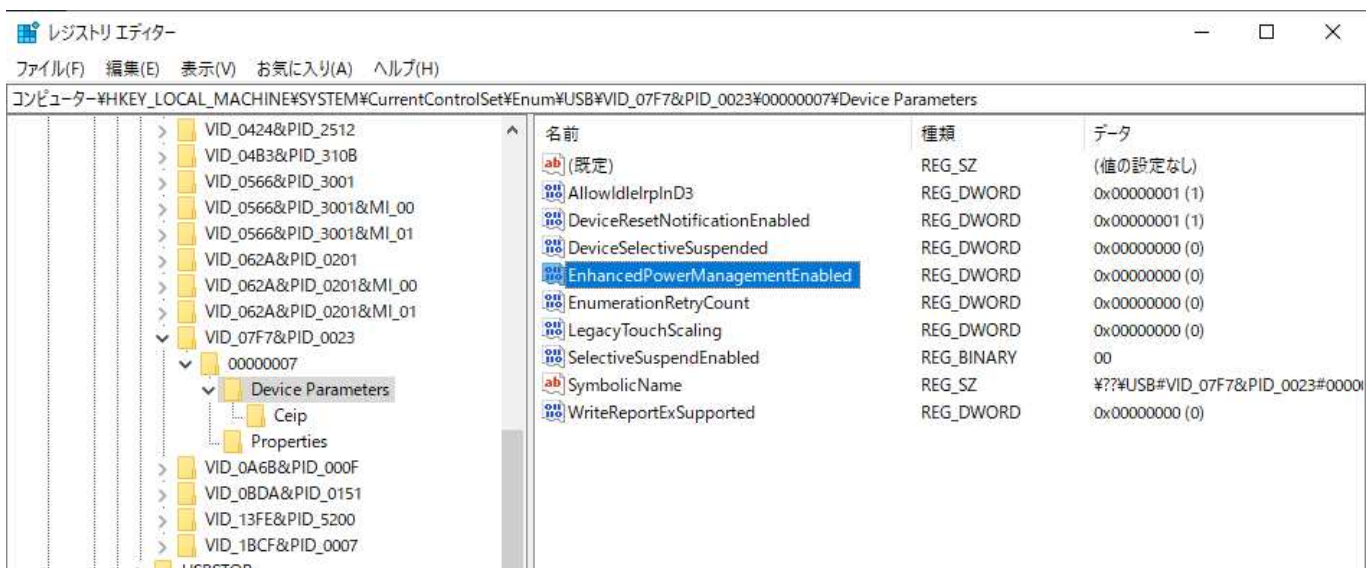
レジストリ エディター

ファイル(F) 編集(E) 表示(V) お気に入り(A) ヘルプ(H)

コンピューター¥HKEY_LOCAL_MACHINE¥SYSTEM¥CurrentControlSet¥Enum¥USB¥VID_07F7&PID_0023¥00000007¥Device Parameters

VID_0424&PID_2512
VID_04B3&PID_310B
VID_0566&PID_3001
VID_0566&PID_3001&MI_00
VID_0566&PID_3001&MI_01
VID_062A&PID_0201
VID_062A&PID_0201&MI_00
VID_062A&PID_0201&MI_01
VID_07F7&PID_0023
00000007
Device Parameters
Ceip
Properties
VID_0A6B&PID_000F
VID_0BDA&PID_0151
VID_13FE&PID_5200
VID_1BCF&PID_0007

| 名前 | 種類 | データ |
|---|---|---|
| (既定) | REG_SZ | (値の設定なし) |
| AllowIdleIrpInD3 | REG_DWORD | 0x00000001 (1) |
| DeviceResetNotificationEnabled | REG_DWORD | 0x00000001 (1) |
| DeviceSelectiveSuspended | REG_DWORD | 0x00000000 (0) |
| EnhancedPowerManagementEnabled | REG_DWORD | 0x00000000 (0) |
| EnumerationRetryCount | REG_DWORD | 0x00000000 (0) |
| LegacyTouchScaling | REG_DWORD | 0x00000000 (0) |
| SelectiveSuspendEnabled | REG_BINARY | 00 |
| SymbolicName | REG_SZ | ¥??¥USB#VID_07F7&PID_0023#0000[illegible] |
| WriteReportExSupported | REG_DWORD | 0x00000000 (0) |